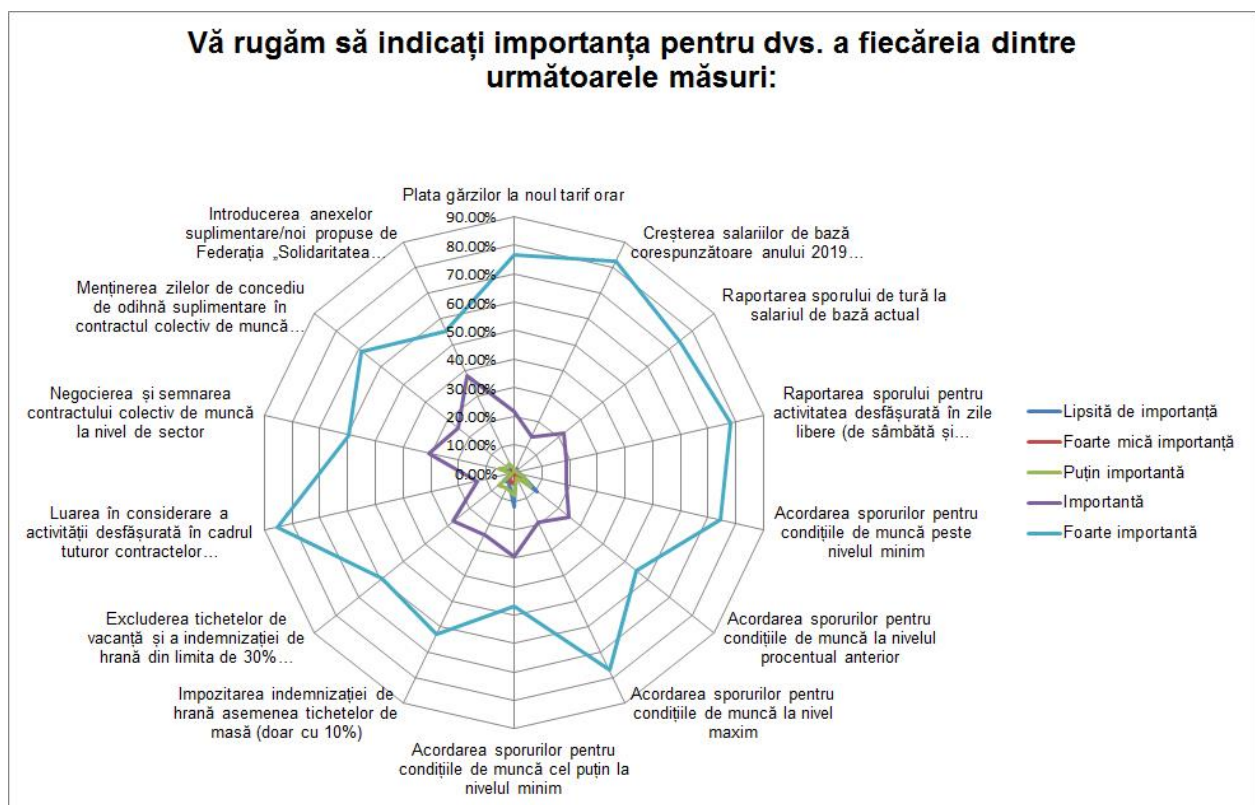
Vă rugăm să indicați importanța pentru dvs. a fiecăreia dintre următoarele măsuri:

Plata gărzilor la noul tarif orar

90.00%
80.00%
70.00%
60.00%
50.00%
40.00%
30.00%
20.00%
10.00%
0.00%

Creșterea salariilor de bază corespunzătoare anului 2019…

Raportarea sporului de tură la salariul de bază actual

Raportarea sporului pentru activitatea desfășurată în zile libere (de sâmbătă și…

Acordarea sporurilor pentru condițiile de muncă peste nivelul minim

Acordarea sporurilor pentru condițiile de muncă la nivelul procentual anterior

Acordarea sporurilor pentru condițiile de muncă la nivel maxim

Acordarea sporurilor pentru condițiile de muncă cel puțin la nivelul minim

Impozitarea indemnizației de hrană asemenea tichetelor de masă (doar cu 10%)

Excluderea tichetelor de vacanță și a indemnizației de hrană din limita de 30%…

Luarea în considerare a activității desfășurată în cadrul tuturor contractelor…

Negocierea și semnarea contractului colectiv de muncă la nivel de sector

Menținerea zilelor de concediu de odihnă suplimentare în contractul colectiv de muncă…

Introducerea anexelor suplimentare/noi propuse de Federația „Solidaritatea…

Lipsită de importanță
Foarte mică importanță
Puțin importantă
Importantă
Foarte importantă